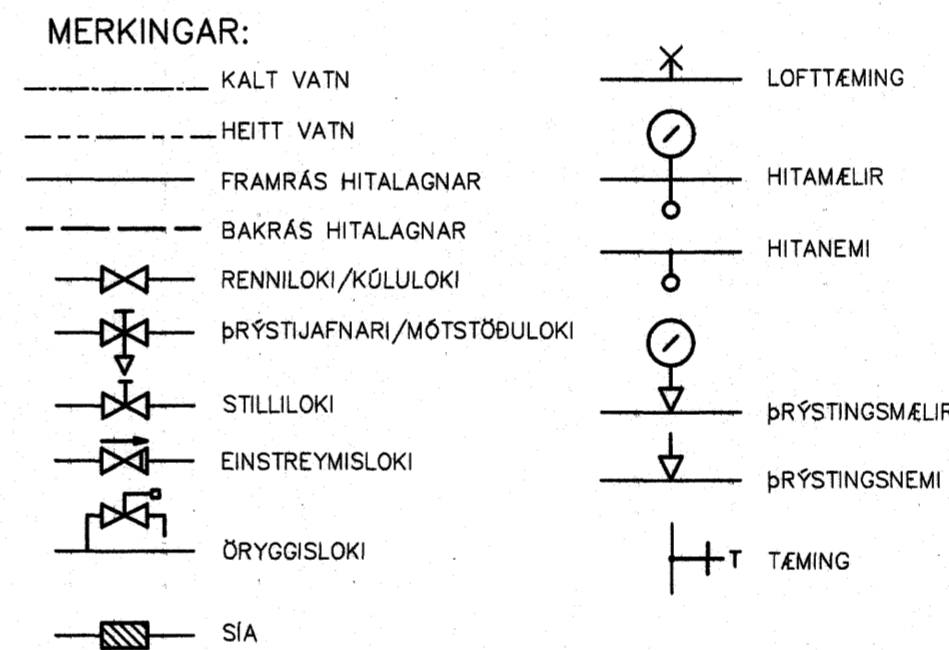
MERKINGAR:

KALT VATN

HEITT VATN

FRAMRÁS HITALAGNAR

BAKRÁS HITALAGNAR

RENNILOKI/KÚLULOKI

þRÝSTIJAFNARI/MÓTSTÖÐULOKI

STILLILOKI

EINSTREYMISLOKI

ÖRYGGISLOKI

SÍA

LOFTTÆMING

HITAMÆLIR

HITANEMI

þRÝSTINGSMÆLIR

þRÝSTINGSNEMI

T TÆMING